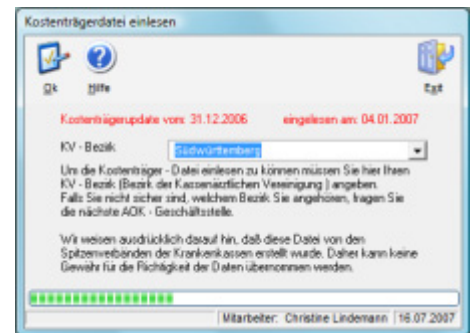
Kostenträgerdatei einlesen

Ok Hilfe Exit

Kostenträgerupdate vom: 31.12.2006 eingelesen am: 04.01.2007

KV - Bezirk Südwürttemberg

Um die Kostenträger - Datei einlesen zu können müssen Sie hier Ihren KV - Bezirk (Bezirk der Kassenärztlichen Vereinigung ) angeben. Falls Sie nicht sicher sind, welchem Bezirk Sie angehören, fragen Sie die nächste AOK - Geschäftsstelle.

Wir weisen ausdrücklich darauf hin, daß diese Datei von den Spitzenverbänden der Krankenkassen erstellt wurde. Daher kann keine Gewähr für die Richtigkeit der Daten übernommen werden.

Mitarbeiter: Christine Lindemann 16.07.2007